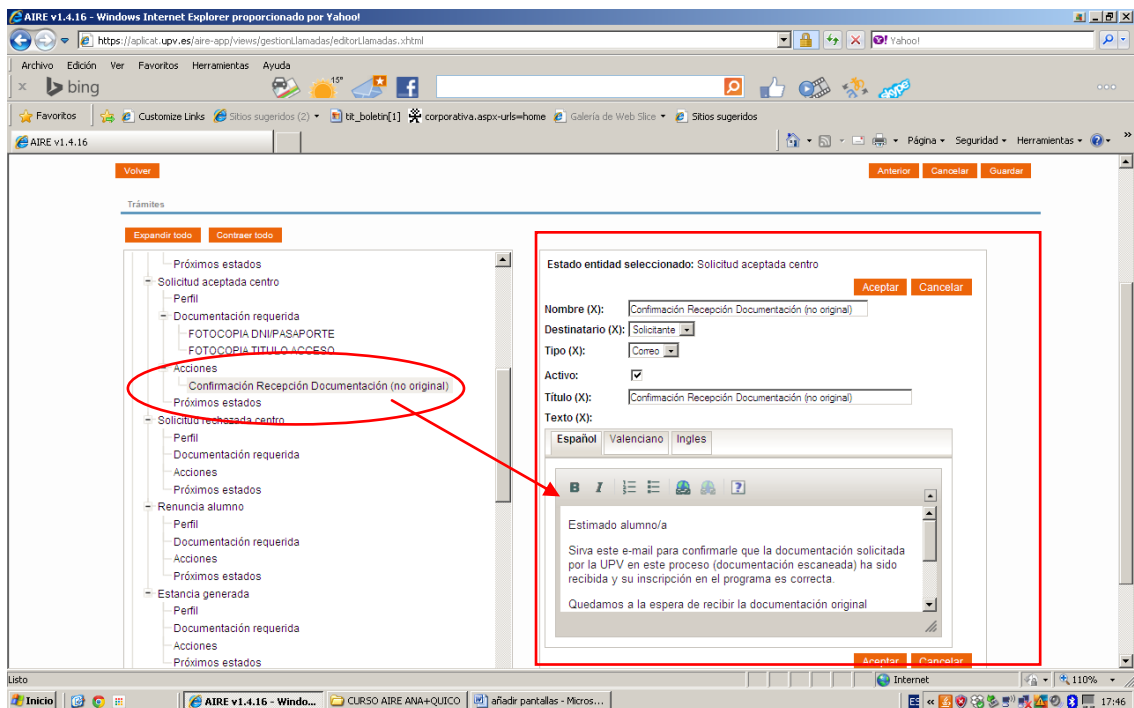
AIRE v1.4.16 - Windows Internet Explorer proporcionado por Yahoo!

https://aplicat.upv.es/aire-app/views/gestionLlamadas/editorLlamadas.xhtml

Yahoo!

Archivo Edición Ver Favoritos Herramientas Ayuda

bing

15°

Favoritos Customize Links Sitios sugeridos (2) tit_boletin[1] corporativa.aspx-urls=home Galería de Web Slice Sitios sugeridos

AIRE v1.4.16

Página Seguridad Herramientas

Volver

Anterior Cancelar Guardar

Trámites

Expandir todo Contraer todo

Próximos estados
Solicitud aceptada centro
Perfil
Documentación requerida
FOTOCOPIA DNI/PASAPORTE
FOTOCOPIA TITULO ACCESO
Acciones
Confirmación Recepción Documentación (no original)
Próximos estados
Solicitud rechazada centro
Perfil
Documentación requerida
Acciones
Próximos estados
Renuncia alumno
Perfil
Documentación requerida
Acciones
Próximos estados
Estancia generada
Perfil
Documentación requerida
Acciones
Próximos estados

Estado entidad seleccionado: Solicitud aceptada centro

Aceptar Cancelar

Nombre (X): Confirmación Recepción Documentación (no original)
Destinatario (X): Solicitante
Tipo (X): Correo
Activo:
Título (X): Confirmación Recepción Documentación (no original)
Texto (X):

Español Valenciano Ingles

B I

Estimado alumno/a

Sirva este e-mail para confirmarle que la documentación solicitada por la UPV en este proceso (documentación escaneada) ha sido recibida y su inscripción en el programa es correcta.

Quedamos a la espera de recibir la documentación original

Aceptar Cancelar

Listo

Internet 110%

Inicio AIRE v1.4.16 - Windo... CURSO AIRE ANA+QUICO añadir pantallas - Micros... 17:46